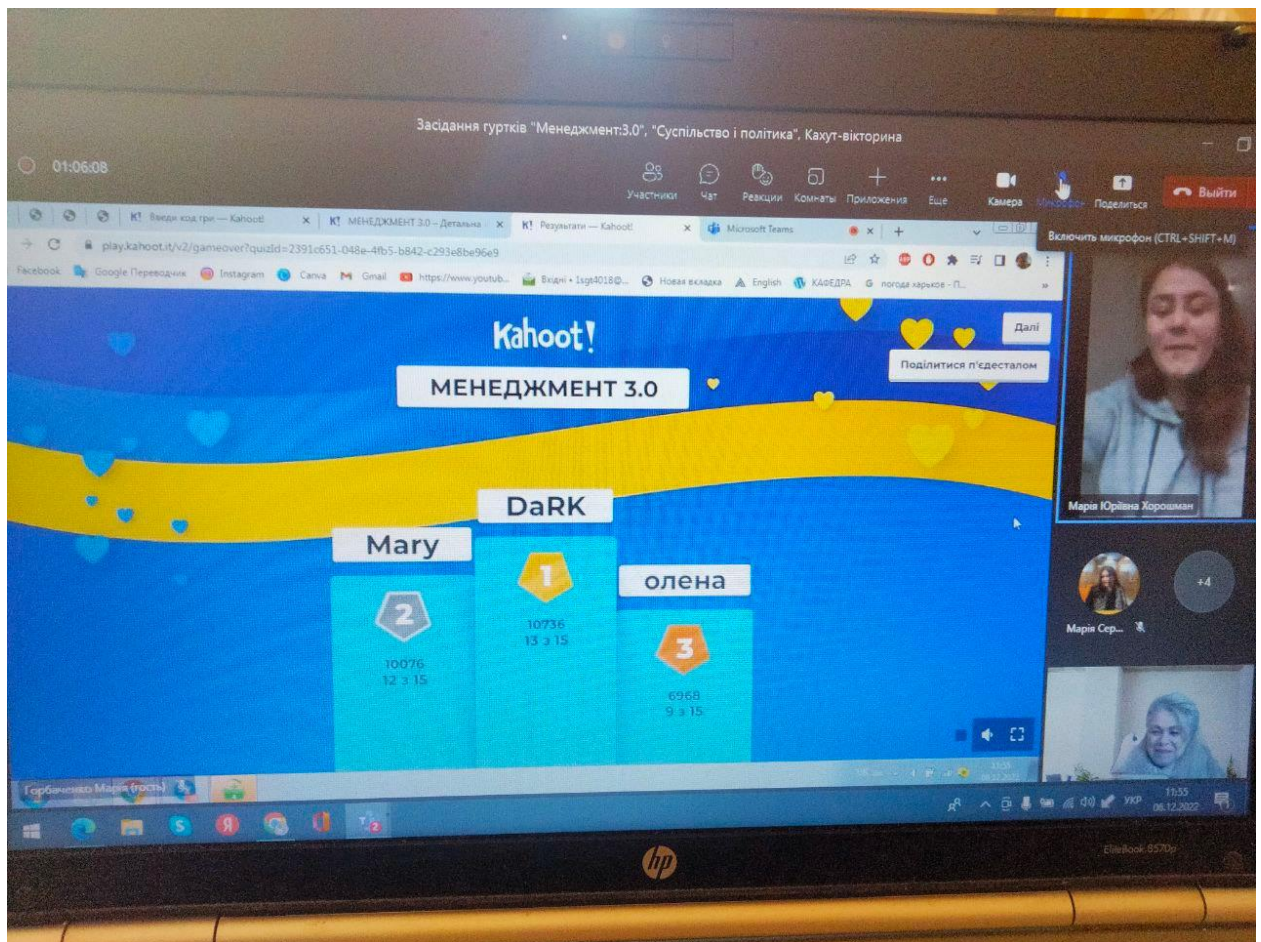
Засідання гуртків "Менеджмент:3.0", "Суспільство і політика", Кахут-вікторина

01:06:08

Участники Чат Реакции Комнаты Приложения Еще Камера Микрофон Поделиться Выйти

Включить микрофон (CTRL+SHIFT+M)

K! Введи код гри — Kahoot! × K! МЕНЕДЖМЕНТ 3.0 – Детальна × K! Результати — Kahoot! × Microsoft Teams × +

play.kahoot.it/v2/gameover?quizId=2391c651-048e-4fb5-b842-c293e8be96e9

Facebook Google Переводчик Instagram Canva Gmail https://www.youtub... Вхідні • 1sgt4018@... Новая вкладка English КАФЕДРА погода харьков - П...

Kahoot!

Далі

Поділитися п'єдесталом

МЕНЕДЖМЕНТ 3.0

DaRK

Mary

олена

1
10736
13 з 15

2
10076
12 з 15

3
6968
9 з 15

Марія Юріївна Хорошман

Марія Сер...

+4

Горбаченко Марія (гость)

УКР 11:55 06.12.2022

EliteBook 8570p